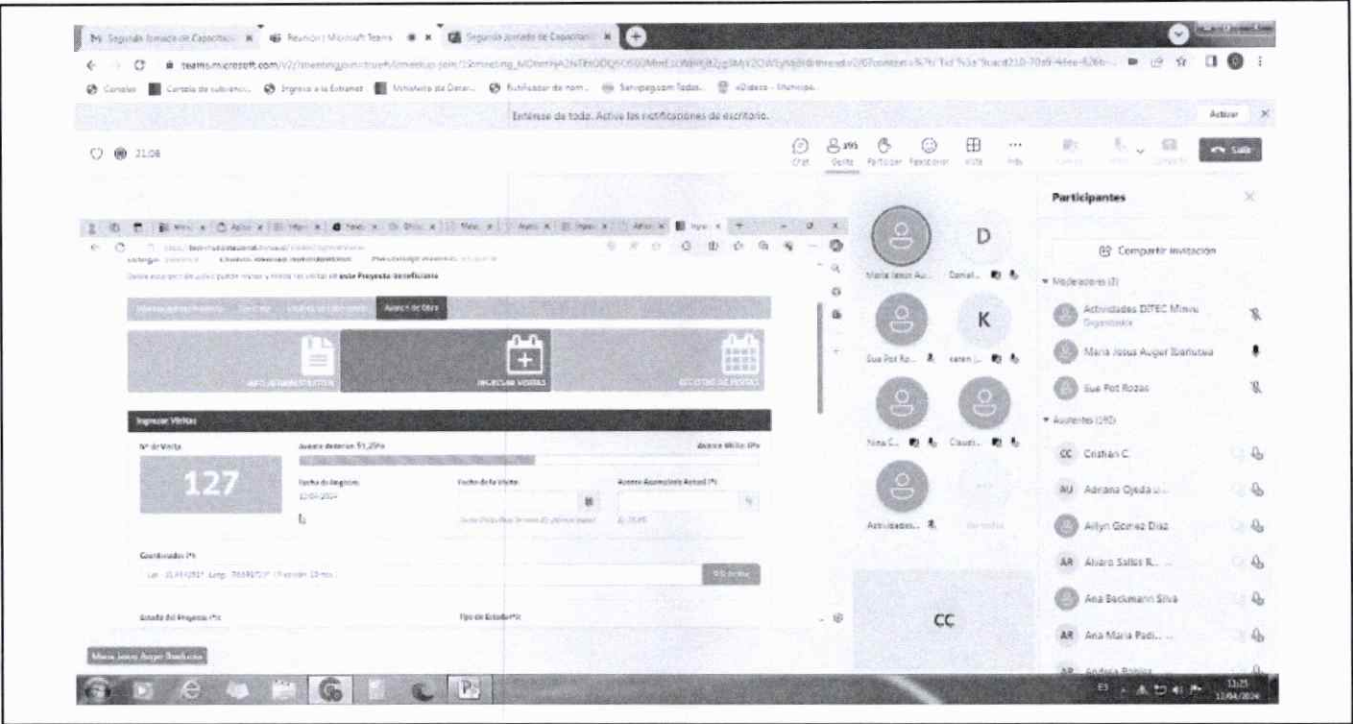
Segunda Jornada de Capacitaci... × Reunión | Microsoft Teams × Segunda Jornada de Capacitaci... ×

teams.microsoft.com/v2/?meetingjoin=true#/l/meetup-join/19:meeting_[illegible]

Canales Cartola de subsistem... Ingreso a la Extranet Ministerio de Desar... Rutificador de nom... Servipag.com Todas... eDiseco - Municipa...

Entérese de todo. Active las notificaciones de escritorio. Activar

21:08

Chat Gente Participar Reaccionar Vista Más Salir

Participantes

Compartir invitación

Moderadores (3)

Actividades DITEC Minvu
Organizador

María Jesus Auger Ibarlucea

Sue Pot Rozas

Asistentes (190)

CC Cristian C

AO Adriana Ojeda ...

Ailyn Gomez Diaz

AR Alvaro Salas R...

Ana Beckmann Silva

AR Ana Maria Padi...

Andrea Robles

D

K

María Jesus Au... Daniel...

Sue Pot Ro... karen j...

Nina C... Claudi...

Actividades...

CC

Avance de Obra

INGRESAR VISITAS

Ingresar Visitas

N° de Visita

127

Avance de Obra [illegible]

Fecha de Ingreso
12-04-2024

Fecha de la Visita

Avance Acumulado Actual (%)

Coordenadas (*)

Estado del Proyecto (*)

Tipo de Estado (*)

María Jesus Auger Ibarlucea

12:25
12/04/2024